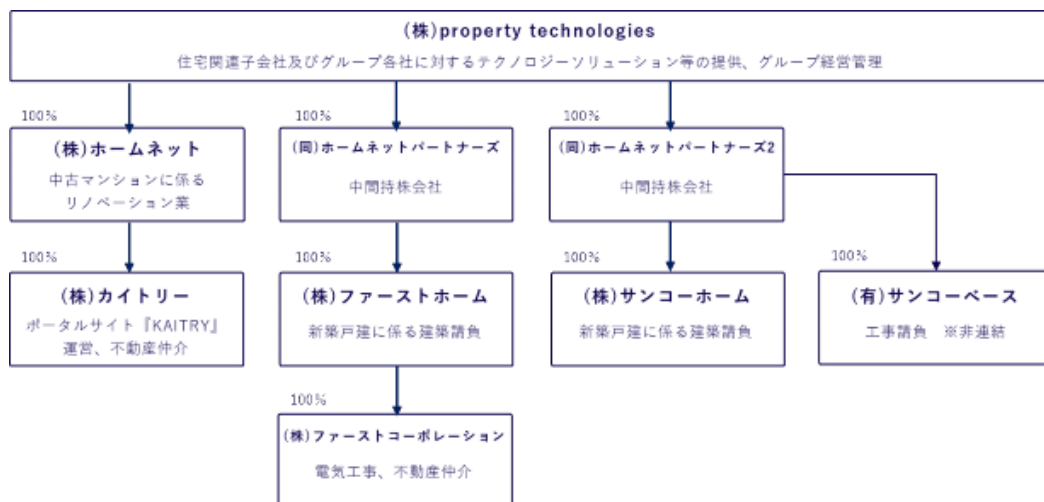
(株)property technologies
住宅関連子会社及びグループ各社に対するテクノロジーソリューション等の提供、グループ経営管理

100%
(株)ホームネット
中古マンションに係るリノベーション業

100%
(同)ホームネットパートナーズ
中間持株会社

100%
(同)ホームネットパートナーズ2
中間持株会社

100%
(株)カイトリー
ポータルサイト『KAITRY』運営、不動産仲介

100%
(株)ファーストホーム
新築戸建に係る建築請負

100%
(株)サンコーホーム
新築戸建に係る建築請負

100%
(有)サンコーベース
工事請負 ※非連結

100%
(株)ファーストコーポレーション
電気工事、不動産仲介